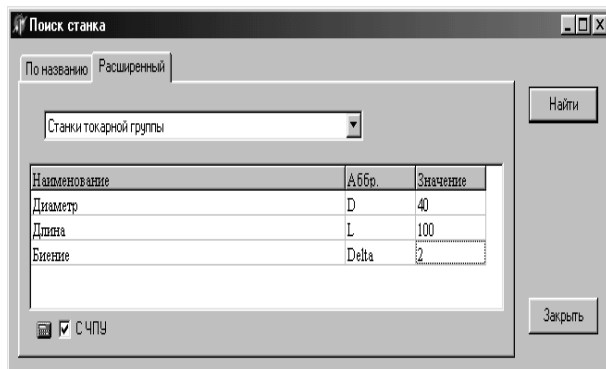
Поиск станка

По названию | Расширенный

Станки токарной группы

| Наименование | Аббр. | Значение |
|---|---|---|
| Диаметр | D | 40 |
| Длина | L | 100 |
| Биение | Delta | 2 |

С ЧПУ

Найти

Закрыть